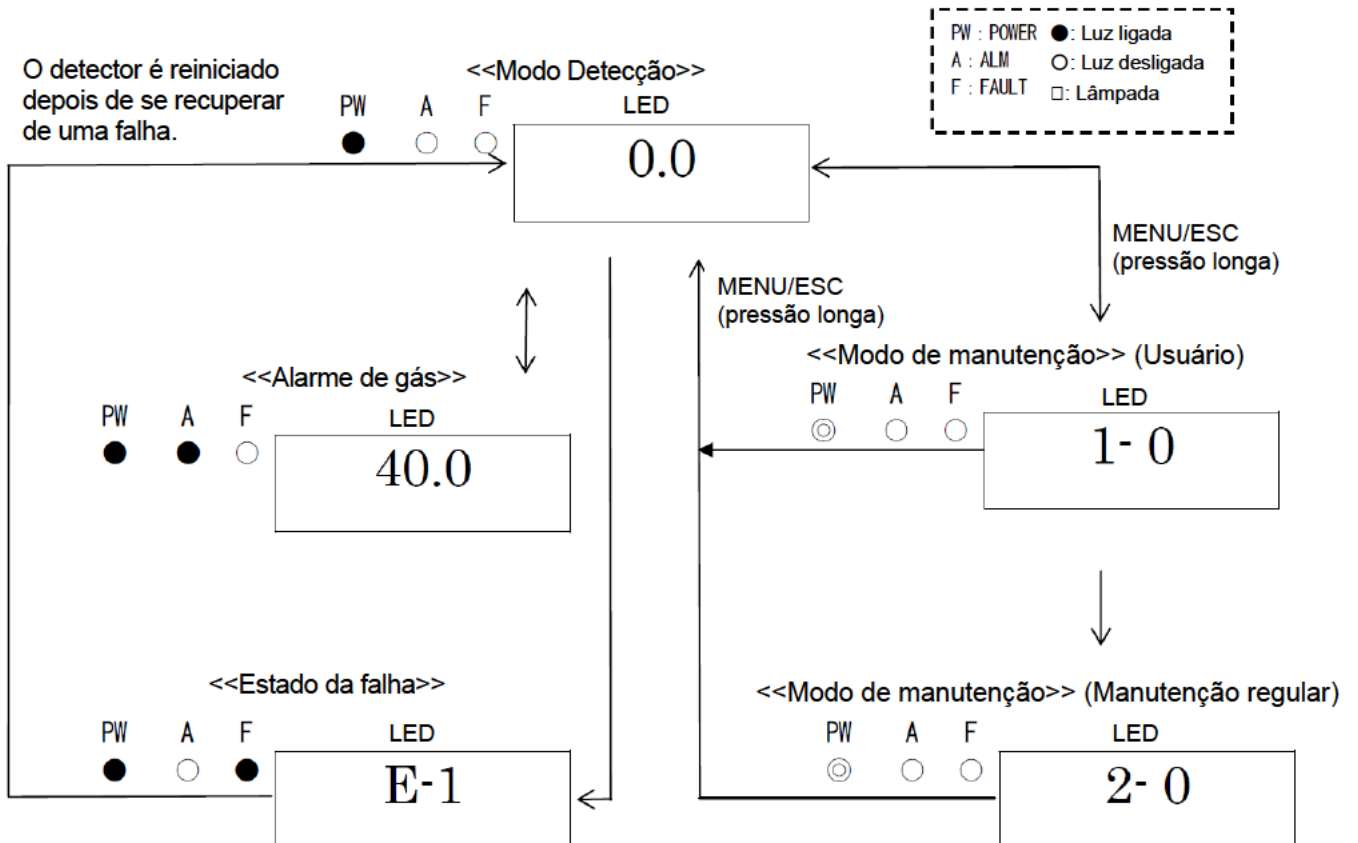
PW : POWER ●: Luz ligada
A : ALM ○: Luz desligada
F : FAULT □: Lâmpada

O detector é reiniciado depois de se recuperar de uma falha.

<<Modo Detecção>>
PW A F
LED
0.0

MENU/ESC
(pressão longa)

MENU/ESC
(pressão longa)

<<Alarme de gás>>
PW A F
LED
40.0

<<Modo de manutenção>> (Usuário)
PW A F
LED
1- 0

<<Estado da falha>>
PW A F
LED
E-1

<<Modo de manutenção>> (Manutenção regular)
PW A F
LED
2- 0